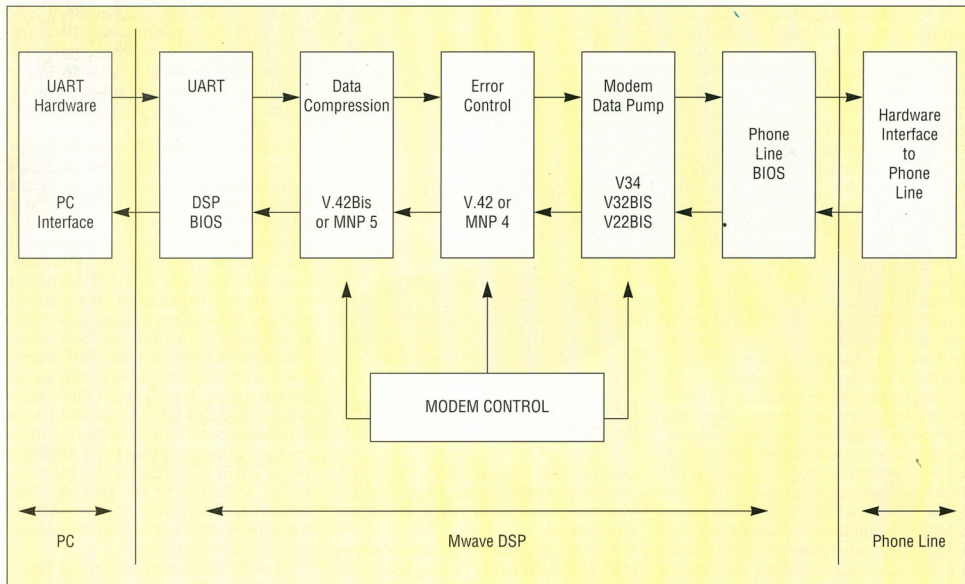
UART Hardware

PC Interface

UART

DSP BIOS

Data Compression

V.42Bis or MNP 5

Error Control

V.42 or MNP 4

Modem Data Pump

V34
V32BIS
V22BIS

Phone Line BIOS

Hardware Interface to Phone Line

MODEM CONTROL

PC

Mwave DSP

Phone Line